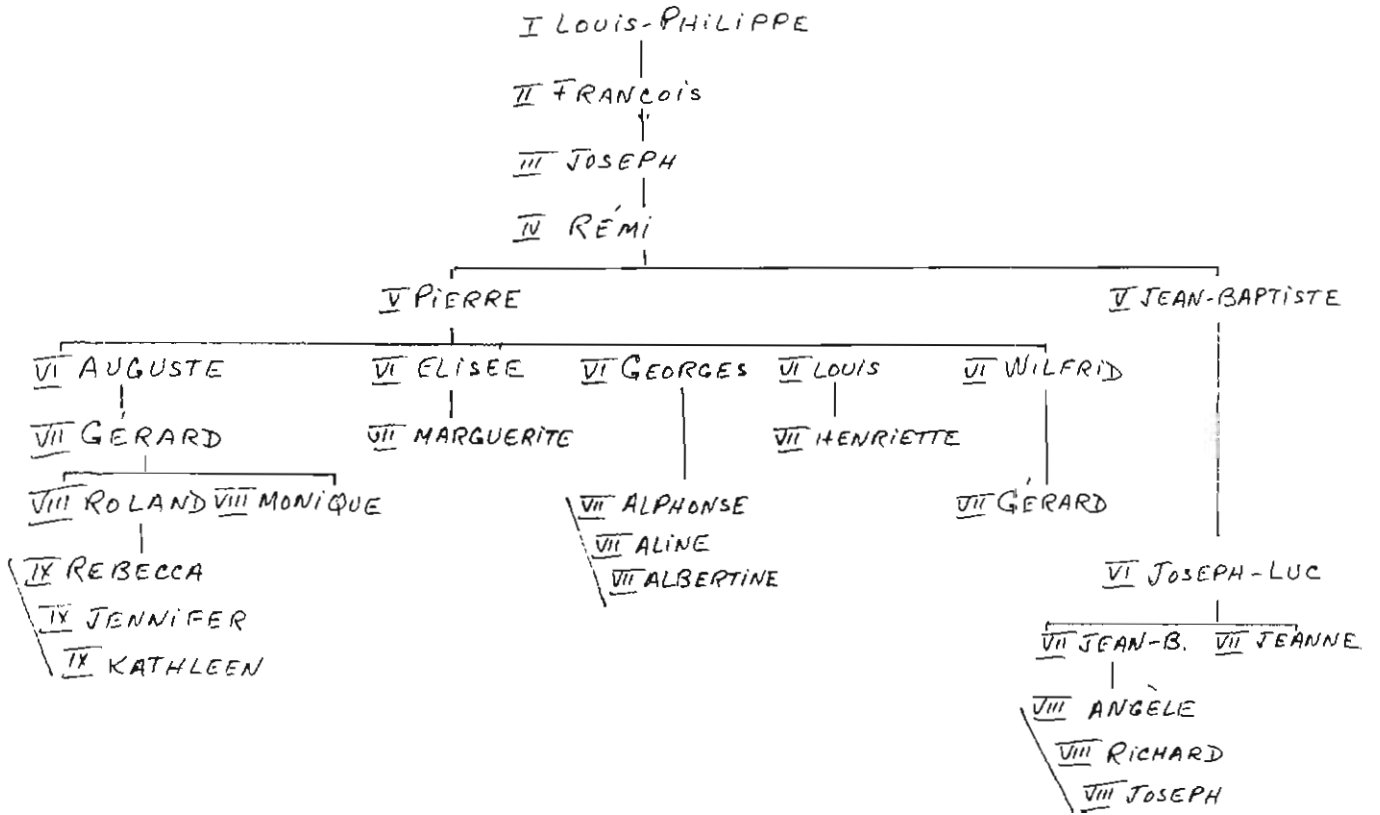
I LOUIS-PHILIPPE

II FRANCOIS

III JOSEPH

IV RÉMI

V PIERRE

V JEAN-BAPTISTE

VI AUGUSTE

VI ELISEE

VI GEORGES

VI LOUIS

VI WILFRID

VII GÉRARD

VII MARGUERITE

VII HENRIETTE

VIII ROLAND VIII MONIQUE

VII ALPHONSE
VII ALINE
VII ALBERTINE

VII GÉRARD

IX REBECCA
IX JENNIFER
IX KATHLEEN

VI JOSEPH-LUC

VII JEAN-B. VII JEANNE

VIII ANGELE
VIII RICHARD
VIII JOSEPH